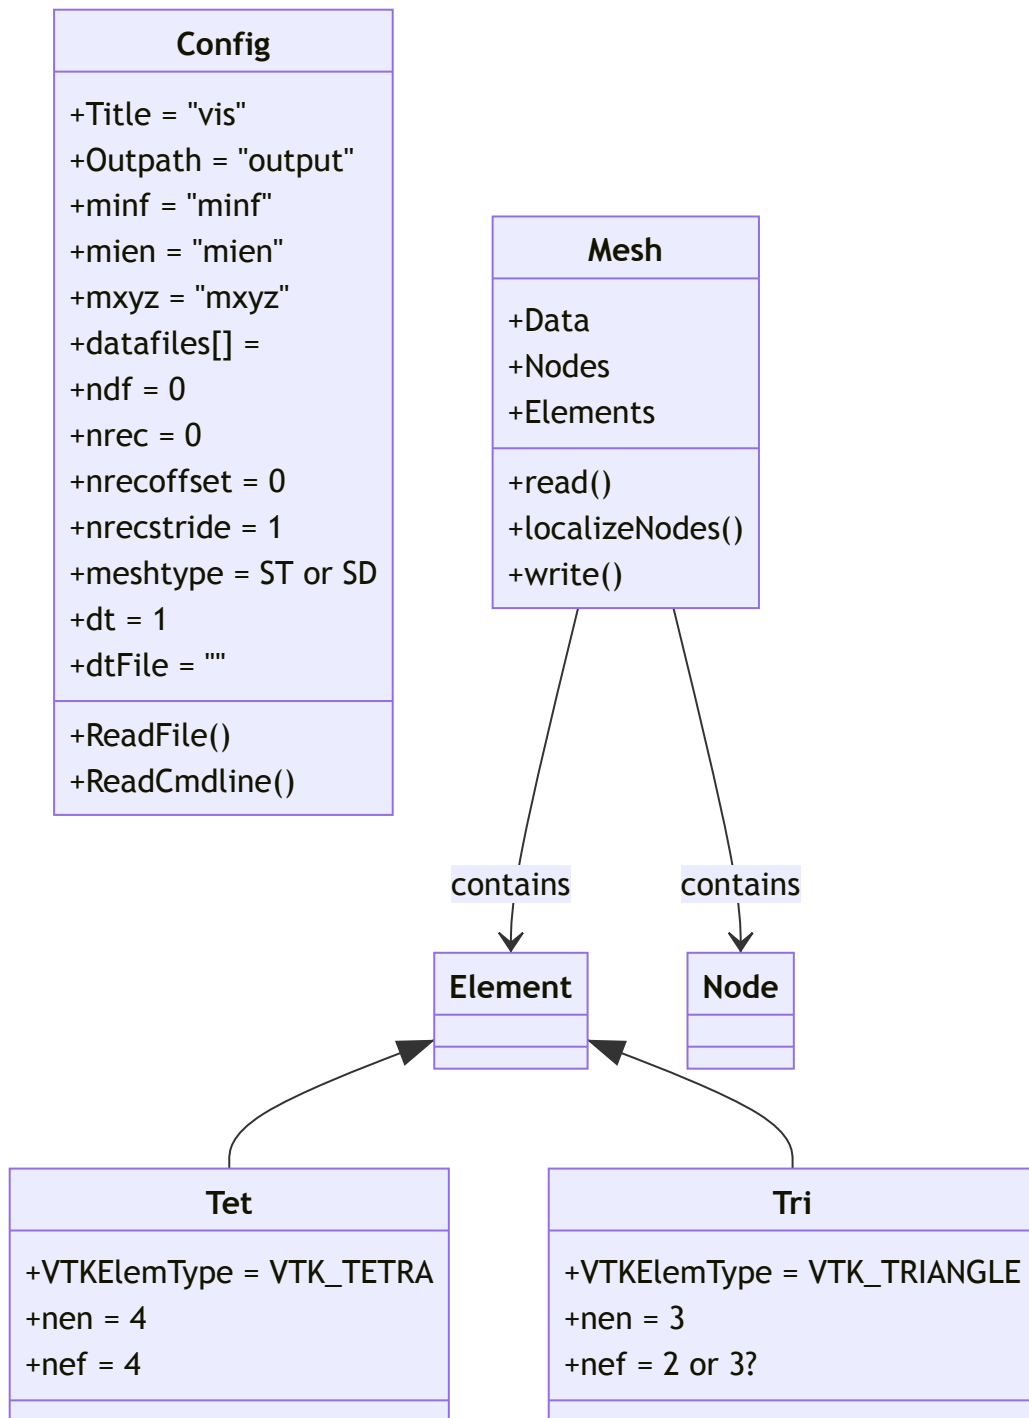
Config

+Title = "vis"
+Outpath = "output"
+minf = "minf"
+mien = "mien"
+mxyz = "mxyz"
+datafiles[] =
+ndf = 0
+nrec = 0
+nrecoffset = 0
+nrecstride = 1
+meshtype = ST or SD
+dt = 1
+dtFile = ""

+ReadFile()
+ReadCmdline()

Mesh

+Data
+Nodes
+Elements

+read()
+localizeNodes()
+write()

contains

contains

Element

Node

Tet

+VTKElemType = VTK_TETRA
+nen = 4
+nef = 4

Tri

+VTKElemType = VTK_TRIANGLE
+nen = 3
+nef = 2 or 3?